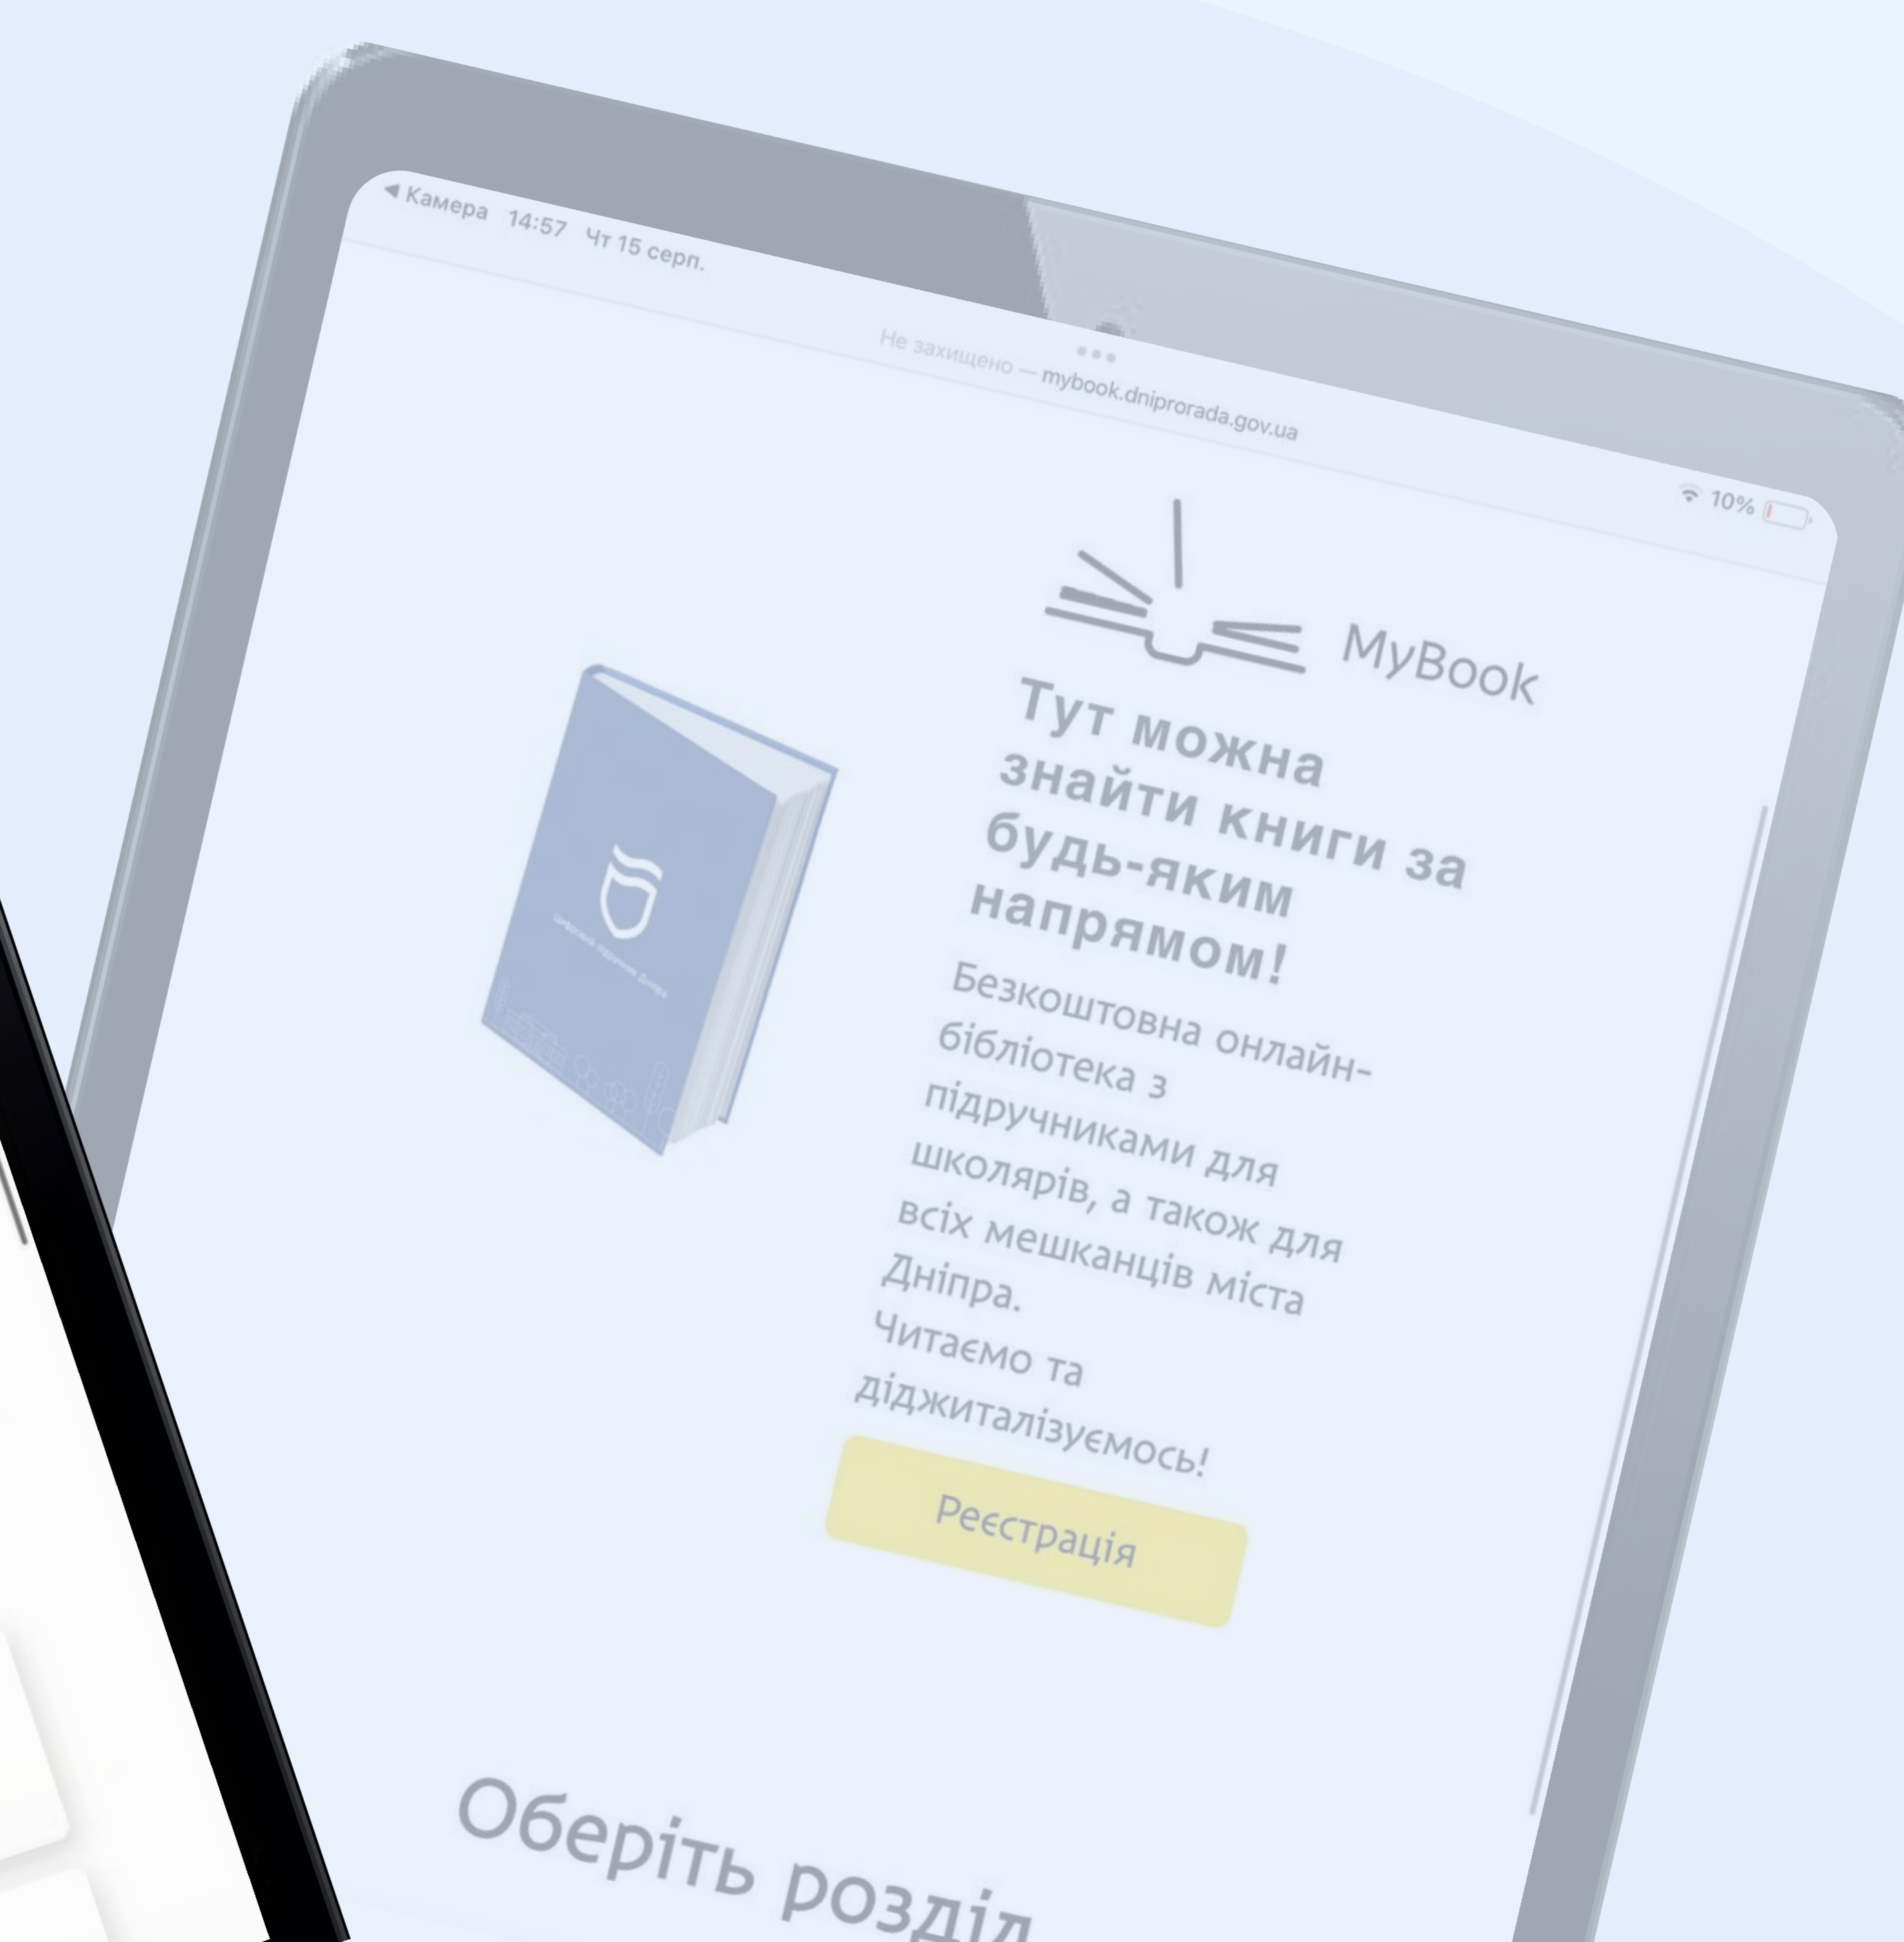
◀ Камера 14:57 Чт 15 серп.

10%

Не захищено — mybook.dniprorada.gov.ua

MyBook

Цифровий підручник Дніпра

Тут можна знайти книги за будь-яким напрямом!

Безкоштовна онлайн-бібліотека з підручниками для школярів, а також для всіх мешканців міста Дніпра.

Читаємо та діджиталізуємось!

Реєстрація

Оберіть розділ